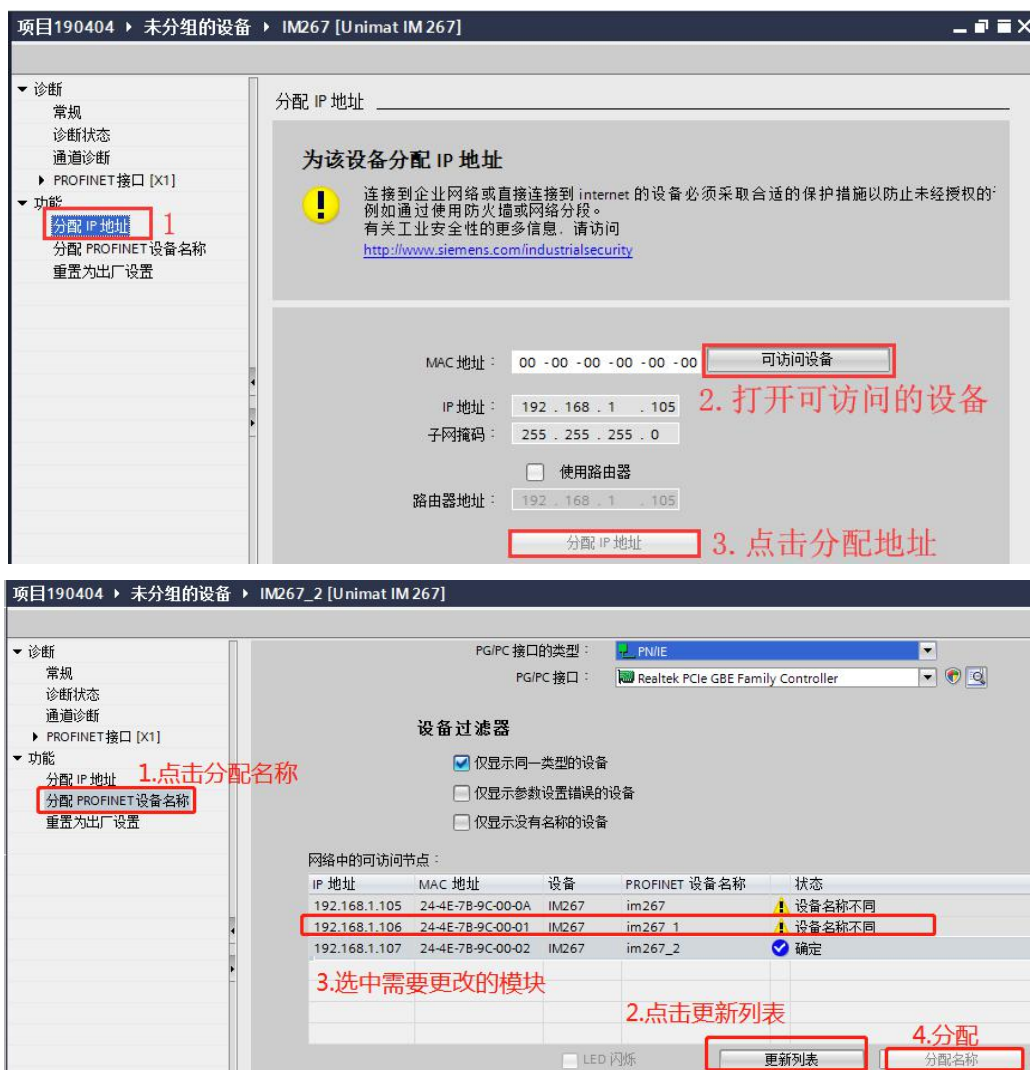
项目190404 ▸ 未分组的设备 ▸ IM267 [Unimat IM 267]

▾ 诊断
常规
诊断状态
通道诊断
▸ PROFINET接口 [X1]
▾ 功能
分配 IP 地址 1
分配 PROFINET设备名称
重置为出厂设置

分配 IP 地址

为该设备分配 IP 地址

连接到企业网络或直接连接到 internet 的设备必须采取合适的保护措施以防止未经授权的
例如通过使用防火墙或网络分段。
有关工业安全性的更多信息，请访问
http://www.siemens.com/industrialsecurity

MAC 地址： 00 -00 -00 -00 -00 -00 可访问设备
IP 地址： 192 . 168 . 1 . 105 2. 打开可访问的设备
子网掩码： 255 . 255 . 255 . 0
使用路由器
路由器地址： 192 . 168 . 1 . 105
分配 IP 地址 3. 点击分配地址

项目190404 ▸ 未分组的设备 ▸ IM267_2 [Unimat IM 267]

▾ 诊断
常规
诊断状态
通道诊断
▸ PROFINET接口 [X1]
▾ 功能
分配 IP 地址 1.点击分配名称
分配 PROFINET设备名称
重置为出厂设置

PG/PC 接口的类型： PN/IE
PG/PC 接口： Realtek PCIe GBE Family Controller

设备过滤器
仅显示同一类型的设备
仅显示参数设置错误的设备
仅显示没有名称的设备

网络中的可访问节点：

| IP 地址 | MAC 地址 | 设备 | PROFINET 设备名称 | 状态 |
|---|---|---|---|---|
| 192.168.1.105 | 24-4E-7B-9C-00-0A | IM267 | im267 | 设备名称不同 |
| 192.168.1.106 | 24-4E-7B-9C-00-01 | IM267 | im267_1 | 设备名称不同 |
| 192.168.1.107 | 24-4E-7B-9C-00-02 | IM267 | im267_2 | 确定 |

3.选中需要更改的模块
2.点击更新列表
4.分配
LED 闪烁 更新列表 分配名称